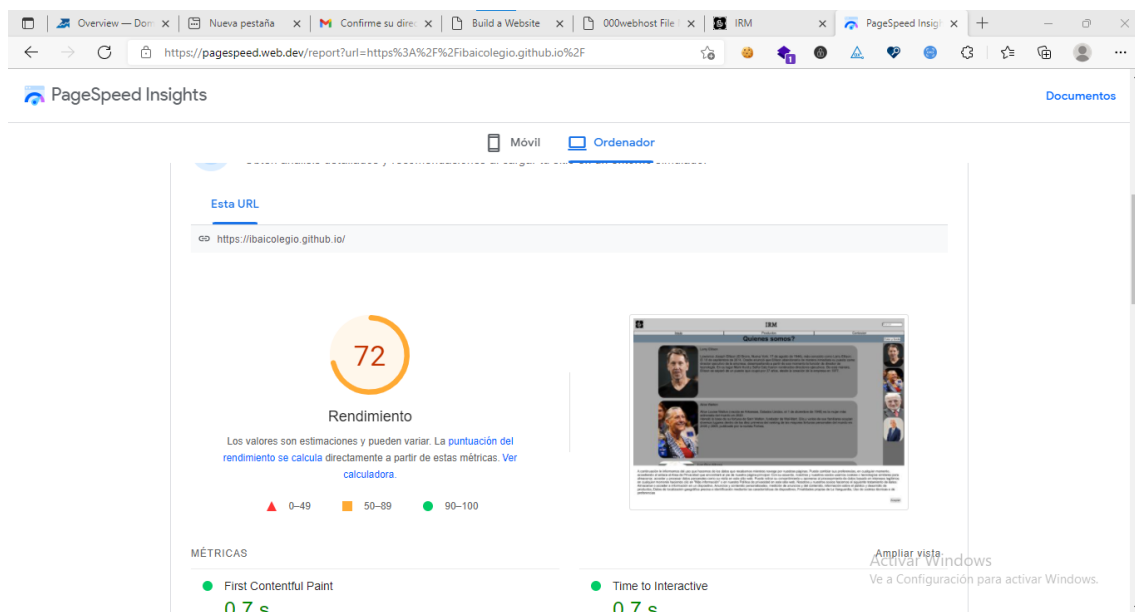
Overview — Don | Nueva pestaña | Confirme su direc | Build a Website | 000webhost File | IRM | PageSpeed Insigh

https://pagespeed.web.dev/report?url=https%3A%2F%2Fibaicolegio.github.io%2F

PageSpeed Insights

Documentos

Móvil Ordenador

Esta URL

https://ibaicolegio.github.io/

72

Rendimiento

Los valores son estimaciones y pueden variar. La puntuación del rendimiento se calcula directamente a partir de estas métricas. Ver calculadora.

0–49 50–89 90–100

IRM

Quienes somos?

MÉTRICAS

Ampliar vista

First Contentful Paint

0,7 s

Time to Interactive

0,7 s

Activar Windows
Ve a Configuración para activar Windows.